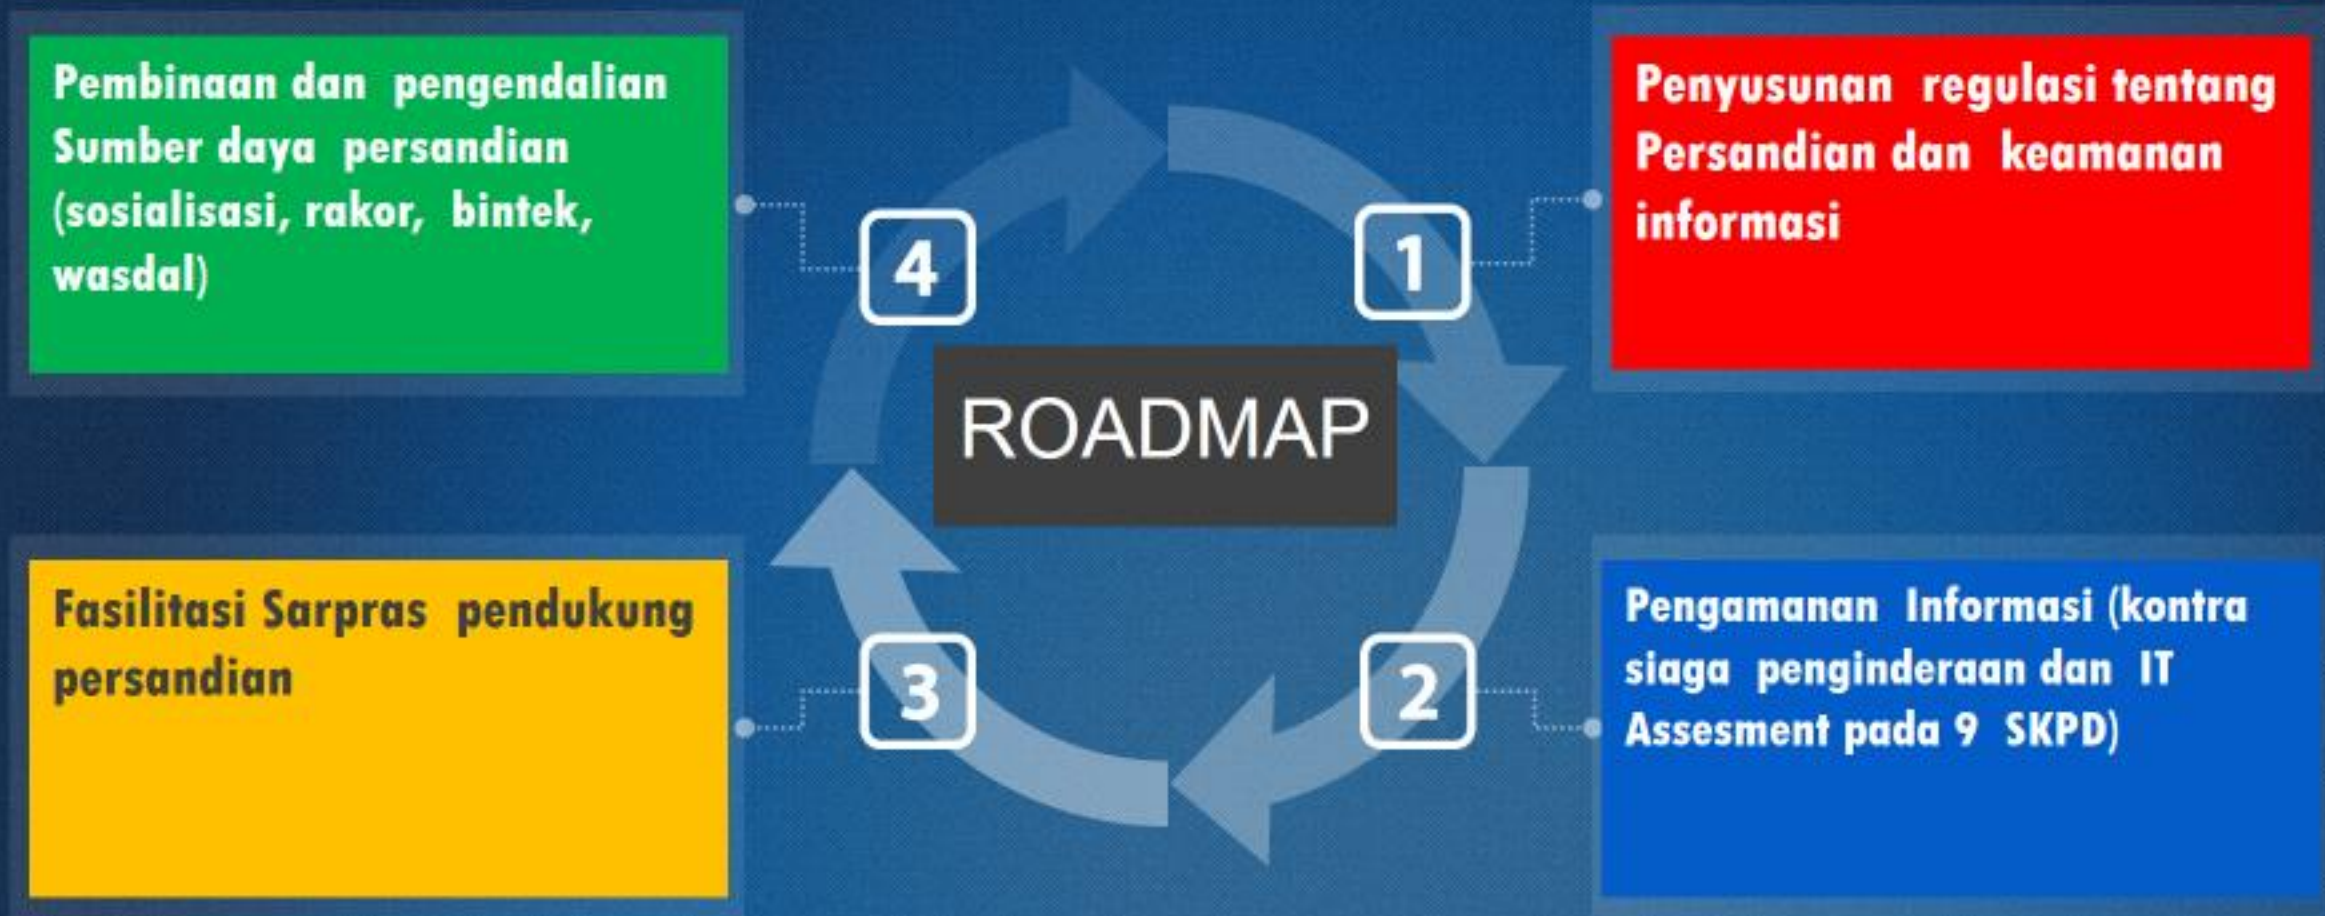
Pembinaan dan pengendalian Sumber daya persandian (sosialisasi, rakor, bintek, wasdal)

4

1

Penyusunan regulasi tentang Persandian dan keamanan informasi

ROADMAP

Fasilitasi Sarpras pendukung persandian

3

2

Pengamanan Informasi (kontra siaga penginderaan dan IT Assesment pada 9 SKPD)